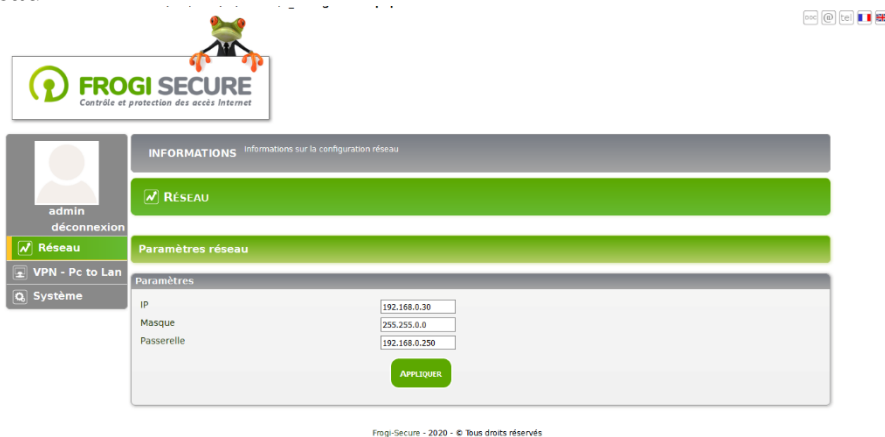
FROGI SECURE
Contrôle et protection des accès Internet

admin
déconnexion

Réseau
VPN - Pc to Lan
Système

INFORMATIONS Informations sur la configuration réseau

Réseau

Paramètres réseau

Paramètres

| | |
|---|---|
| IP | 192.168.0.30 |
| Masque | 255.255.0.0 |
| Passerelle | 192.168.0.250 |

APPLIQUER

Frogi-Secure - 2020 - © Tous droits réservés